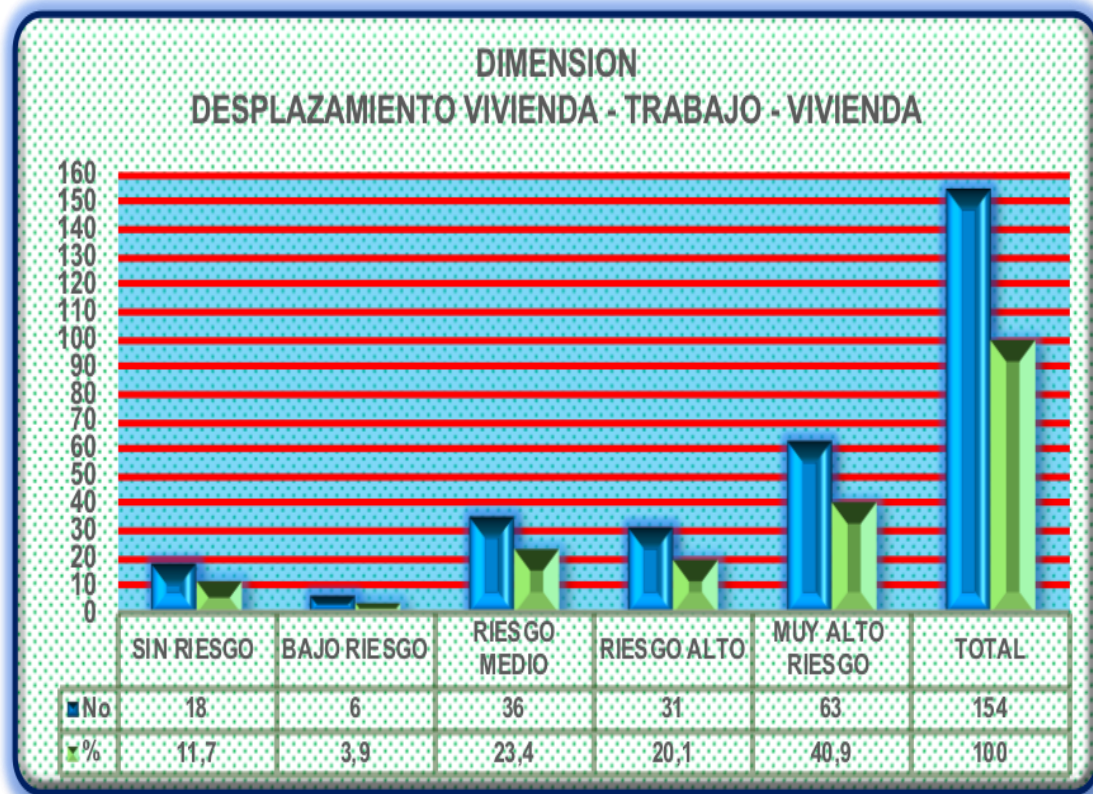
DIMENSION
DESPLAZAMIENTO VIVIENDA - TRABAJO - VIVIENDA

160
150
140
130
120
110
100
90
80
70
60
50
40
30
20
10
0

| | SIN RIESGO | BAJO RIESGO | RIESGO MEDIO | RIESGO ALTO | MUY ALTO RIESGO | TOTAL |
|---|---|---|---|---|---|---|
| No | 18 | 6 | 36 | 31 | 63 | 154 |
| % | 11,7 | 3,9 | 23,4 | 20,1 | 40,9 | 100 |